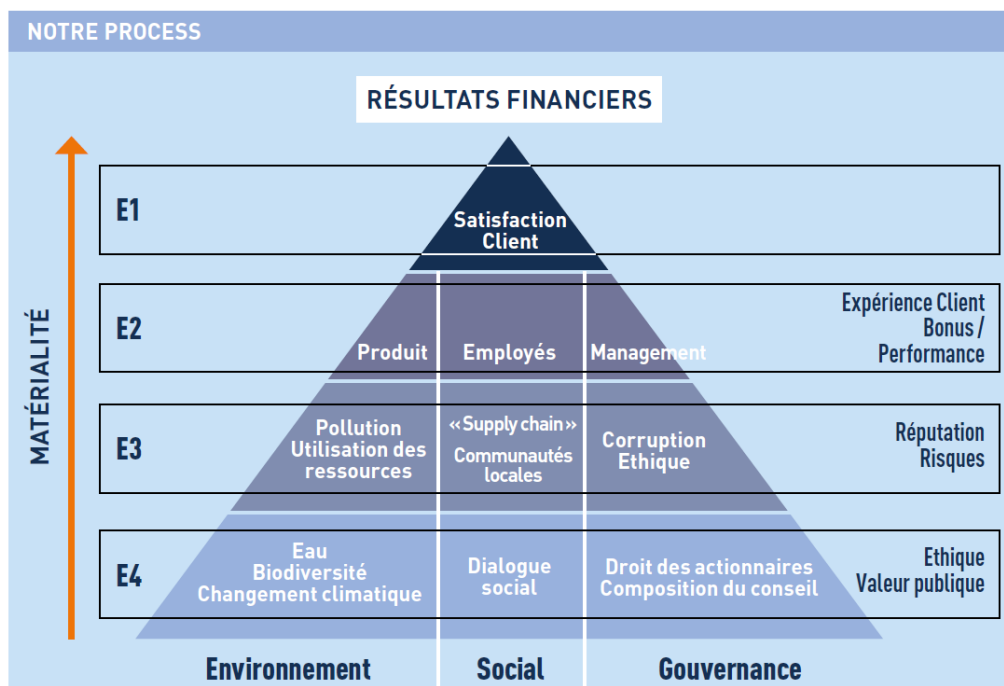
NOTRE PROCESS

RÉSULTATS FINANCIERS

MATÉRIALITÉ

E1

Satisfaction Client

E2

Produit

Employés

Management

Expérience Client
Bonus / Performance

E3

Pollution
Utilisation des ressources

« Supply chain »
Communautés locales

Corruption
Ethique

Réputation
Risques

E4

Eau
Biodiversité
Changement climatique

Dialogue social

Droit des actionnaires
Composition du conseil

Ethique
Valeur publique

Environnement

Social

Gouvernance